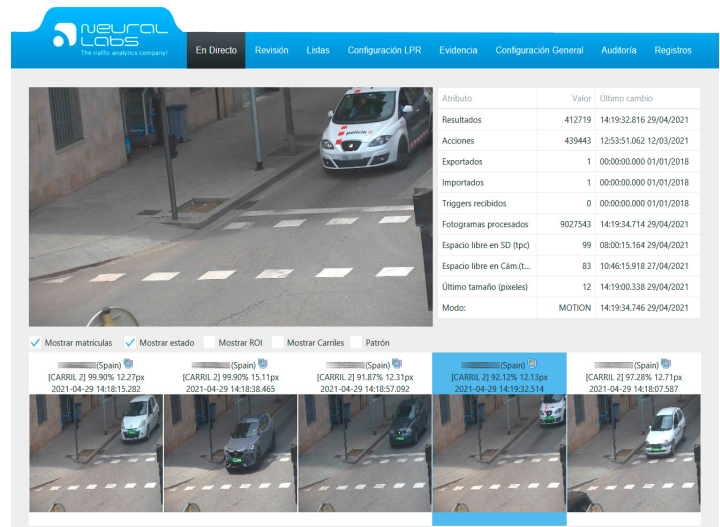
neural labs
The traffic analytics company!

En Directo | Revisión | Listas | Configuración LPR | Evidencia | Configuración General | Auditoría | Registros

| Atributo | Valor | Último cambio |
|---|---|---|
| Resultados | 412719 | 14:19:32.816 29/04/2021 |
| Acciones | 439443 | 12:53:51.062 12/03/2021 |
| Exportados | 1 | 00:00:00.000 01/01/2018 |
| Importados | 1 | 00:00:00.000 01/01/2018 |
| Triggers recibidos | 0 | 00:00:00.000 01/01/2018 |
| Fotogramas procesados | 9027543 | 14:19:34.714 29/04/2021 |
| Espacio libre en SD (tpc) | 99 | 08:00:15.164 29/04/2021 |
| Espacio libre en Cám.(t... | 83 | 10:46:15.918 27/04/2021 |
| Último tamaño (píxeles) | 12 | 14:19:00.338 29/04/2021 |
| Modo: | MOTION | 14:19:34.746 29/04/2021 |

policia

Mostrar matrículas | Mostrar estado | Mostrar ROI | Mostrar Carriles | Patrón

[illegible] (Spain)
[CARRIL 2] 99.90% 12.27px
2021-04-29 14:18:15.282

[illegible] (Spain)
[CARRIL 2] 99.90% 15.11px
2021-04-29 14:18:38.465

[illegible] (Spain)
[CARRIL 2] 91.87% 12.31px
2021-04-29 14:18:57.092

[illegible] (Spain)
[CARRIL 2] 92.12% 12.13px
2021-04-29 14:19:32.514

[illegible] (Spain)
[CARRIL 2] 97.28% 12.71px
2021-04-29 14:18:07.587